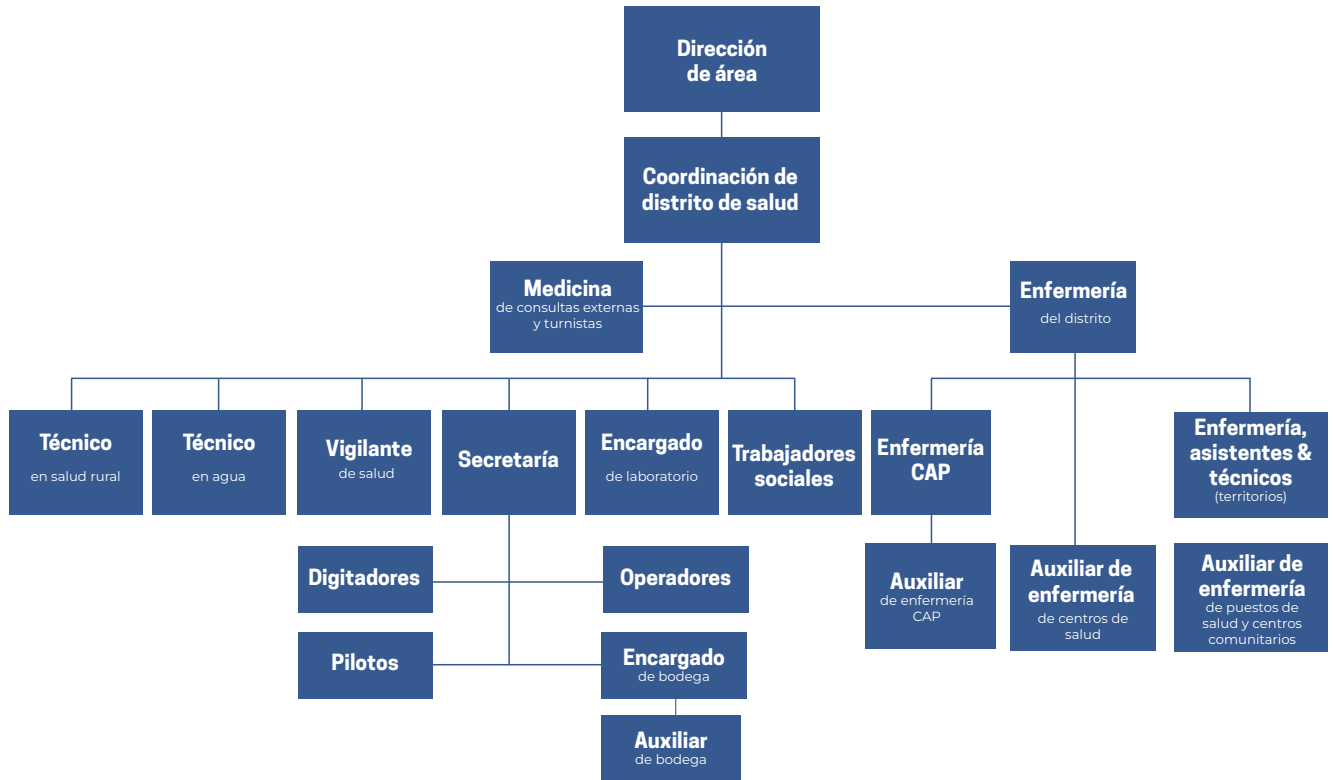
Dirección de área

Coordinación de distrito de salud

Medicina de consultas externas y turnistas

Enfermería del distrito

Técnico en salud rural

Técnico en agua

Vigilante de salud

Secretaría

Encargado de laboratorio

Trabajadores sociales

Enfermería CAP

Enfermería, asistentes & técnicos (territorios)

Digitadores

Operadores

Pilotos

Encargado de bodega

Auxiliar de bodega

Auxiliar de enfermería CAP

Auxiliar de enfermería de centros de salud

Auxiliar de enfermería de puestos de salud y centros comunitarios